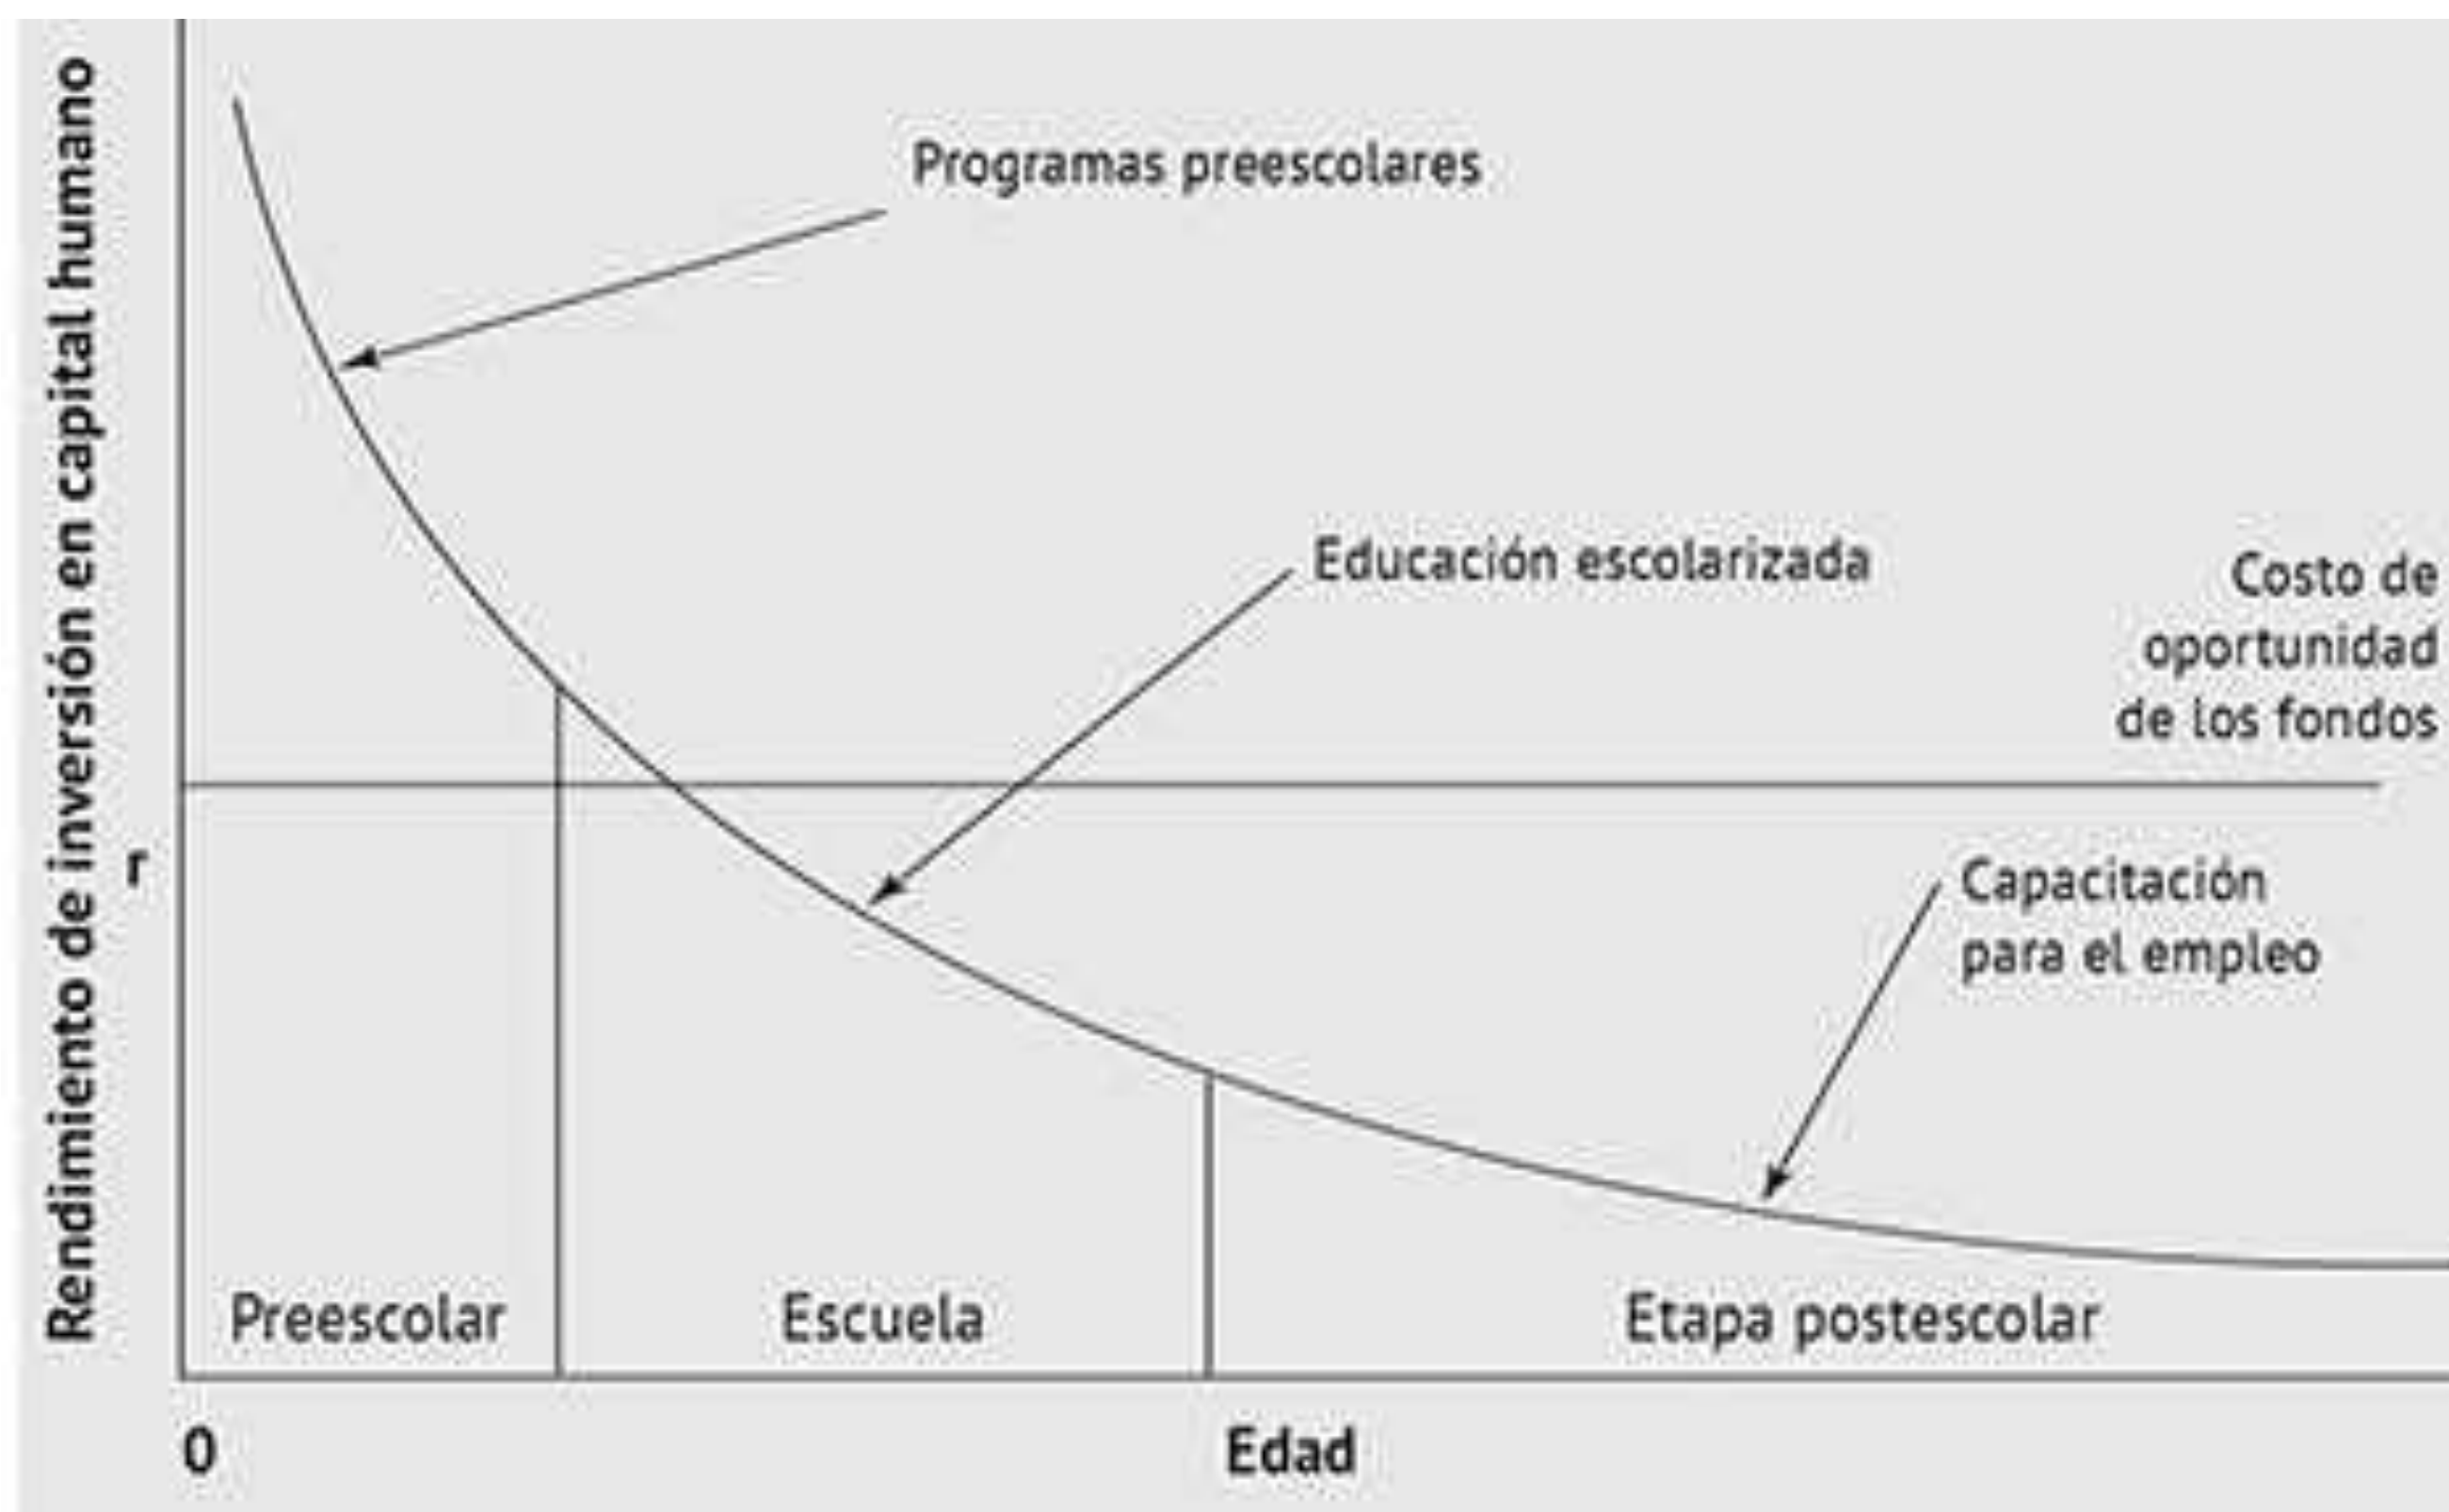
Rendimiento de inversión en capital humano

r

Programas preescolares

Educación escolarizada

Costo de oportunidad de los fondos

Capacitación para el empleo

Preescolar

Escuela

Etapa postescolar

0

Edad